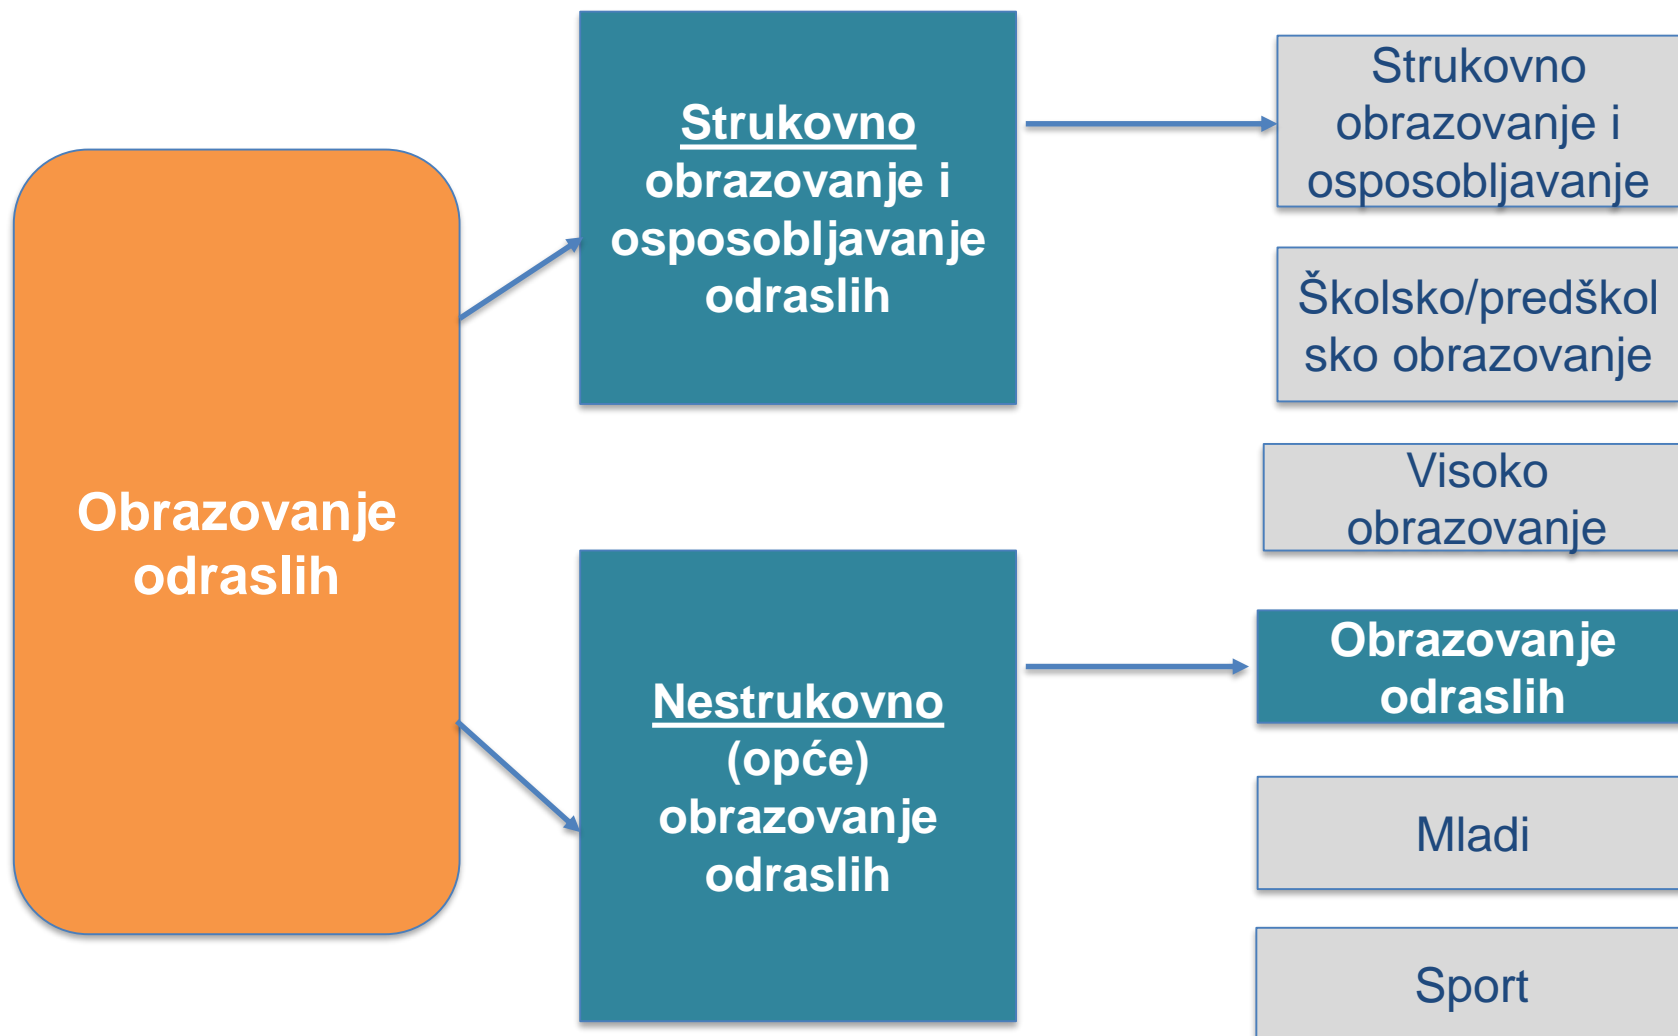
Obrazovanje odraslih

Strukovno obrazovanje i osposobljavanje odraslih

Nestrukovno (opće) obrazovanje odraslih

Strukovno obrazovanje i osposobljavanje

Školsko/predškolsko obrazovanje

Visoko obrazovanje

Obrazovanje odraslih

Mladi

Sport